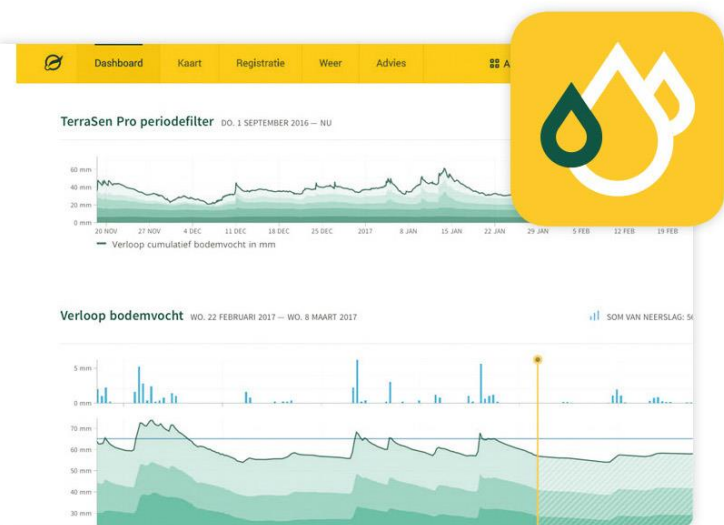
Dashboard Kaart Registratie Weer Advies A

TerraSen Pro periodefilter DO. 1 SEPTEMBER 2016 — NU

60 mm
40 mm
20 mm
0 mm
20 NOV 27 NOV 4 DEC 11 DEC 18 DEC 25 DEC 2017 8 JAN 15 JAN 22 JAN 29 JAN 5 FEB 12 FEB 19 FEB

— Verloop cumulatief bodemvocht in mm

Verloop bodemvocht WO. 22 FEBRUARI 2017 — WO. 8 MAART 2017

SOM VAN NEERSLAG: 5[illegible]

5 mm
0 mm
70 mm
60 mm
50 mm
40 mm
30 mm